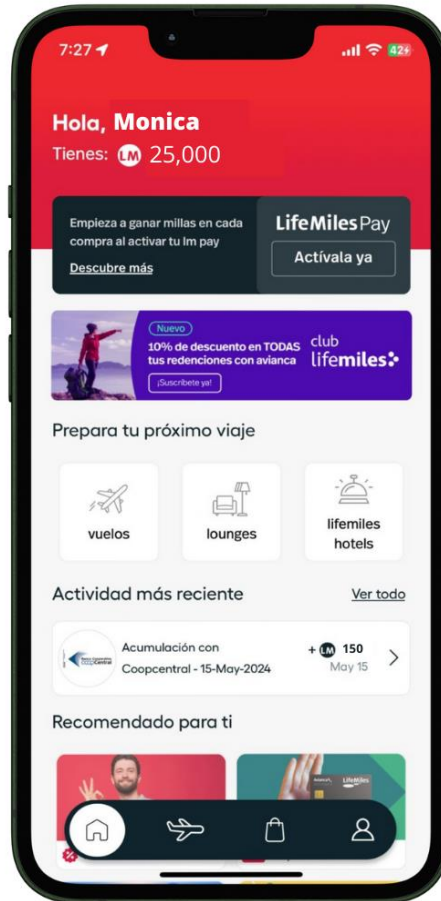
7:27

42

Hola, Monica

Tienes: LM 25,000

Empieza a ganar millas en cada compra al activar tu lm pay

Descubre más

LifeMiles Pay

Actívala ya

Nuevo

10% de descuento en TODAS tus redenciones con avianca

¡Suscríbete ya!

club lifemiles

Prepara tu próximo viaje

vuelos

lounges

lifemiles hotels

Actividad más reciente

Ver todo

Acumulación con Coopcentral - 15-May-2024

+ LM 150

May 15

Recomendado para ti

LifeMiles